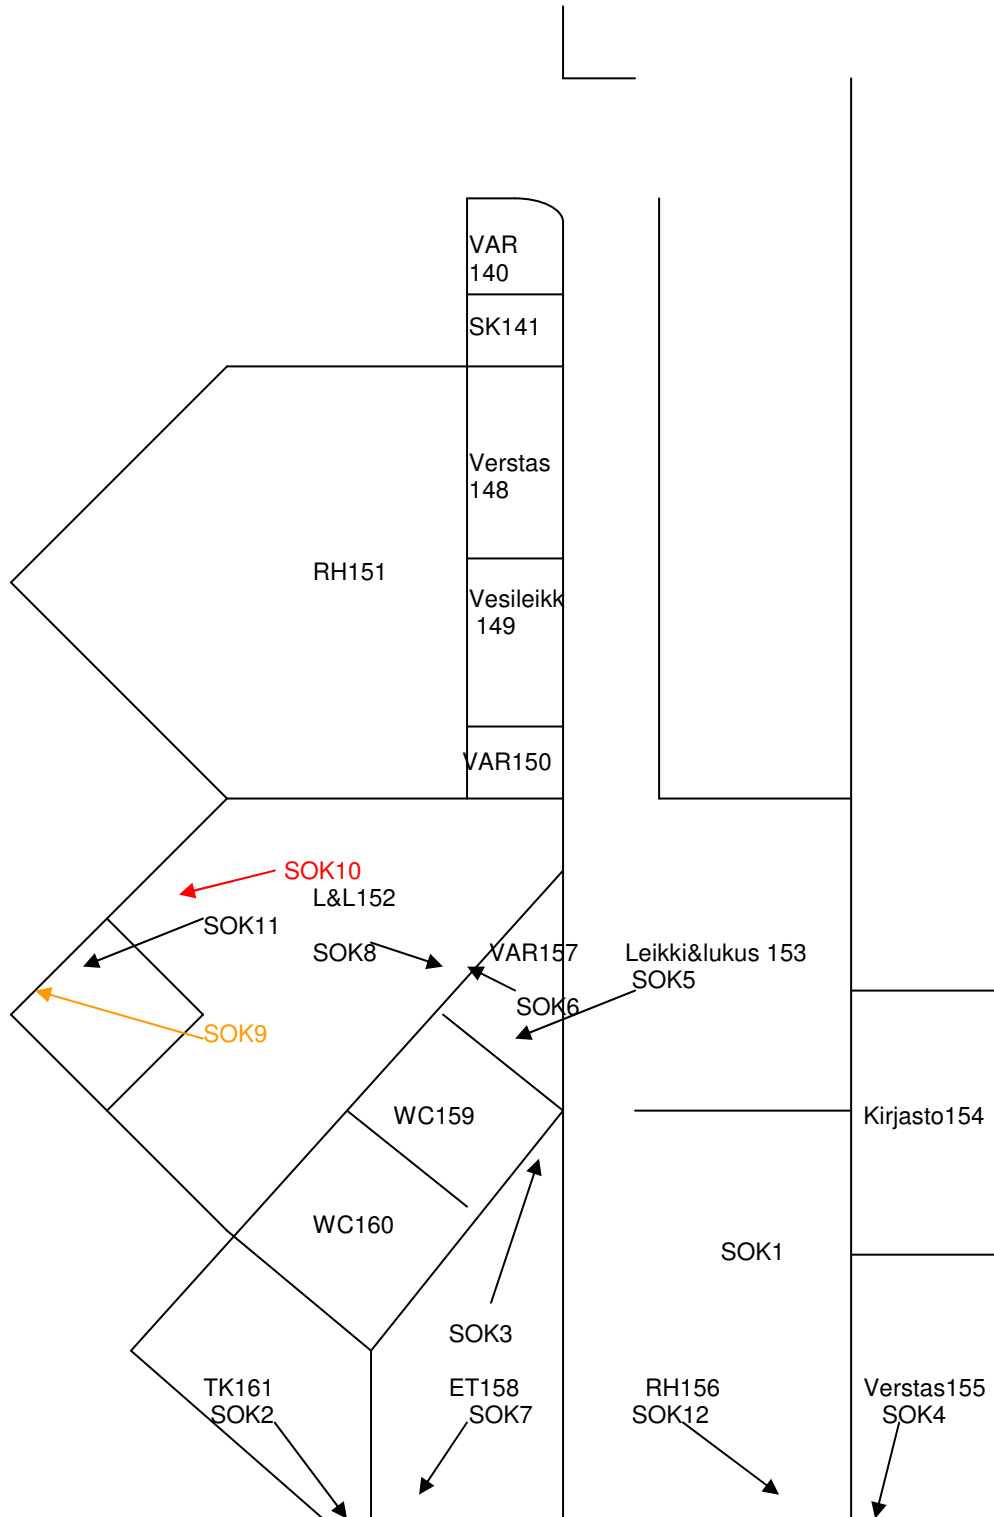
VAR
140

SK141

Verstas
148

RH151

Vesileikk
149

VAR150

SOK10

L&L152

SOK11

SOK8

VAR157

Leikki&lukus 153
SOK5

SOK6

SOK9

WC159

Kirjasto154

WC160

SOK1

SOK3

TK161
SOK2

ET158
SOK7

RH156
SOK12

Verstas155
SOK4